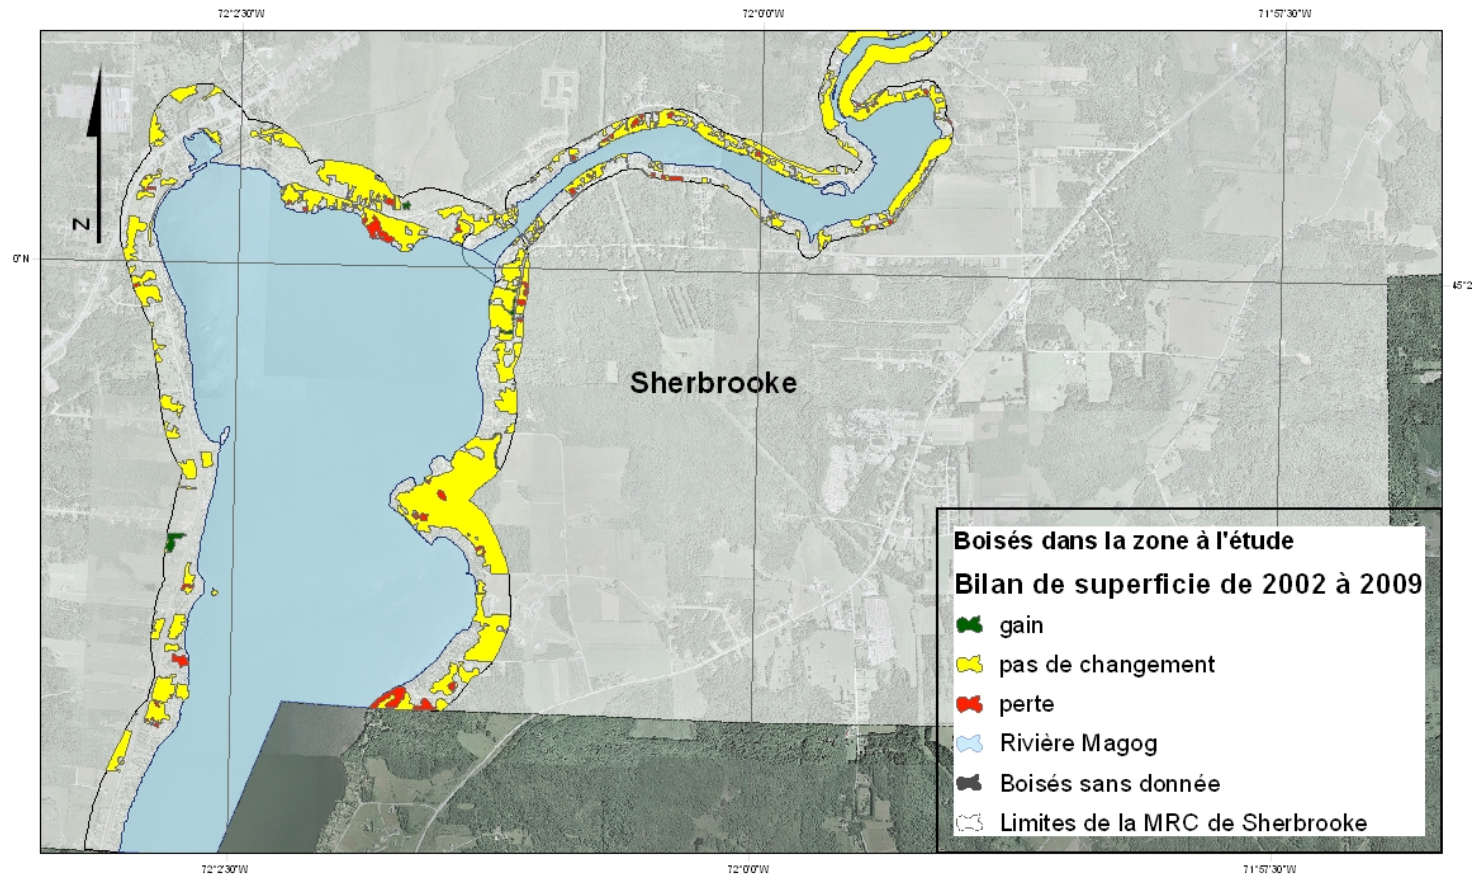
72°2'30"W

72°0'0"W

71°57'30"W

0'N

45°2

N

Sherbrooke

Boisés dans la zone à l'étude

Bilan de superficie de 2002 à 2009

gain

pas de changement

perte

Rivière Magog

Boisés sans donnée

Limites de la MRC de Sherbrooke

72°2'30"W

72°0'0"W

71°57'30"W